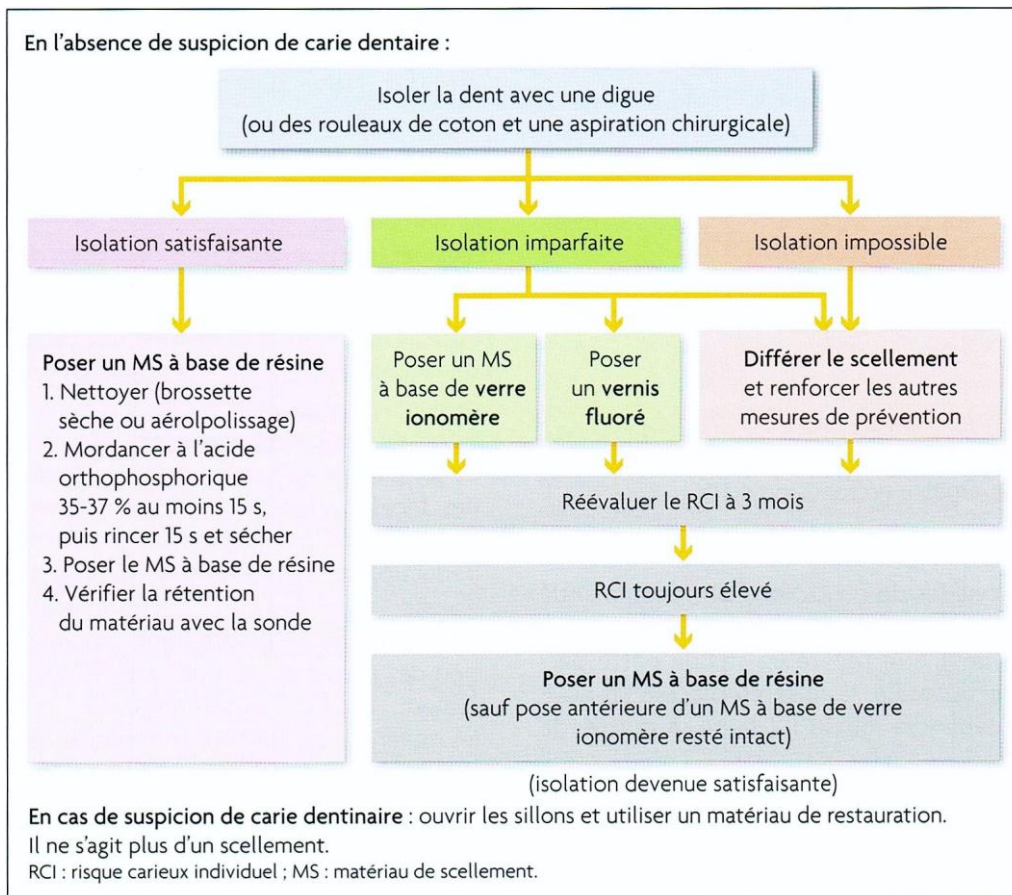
En l'absence de suspicion de carie dentaire :

Isoler la dent avec une digue (ou des rouleaux de coton et une aspiration chirurgicale)

Isolation satisfaisante

Isolation imparfaite

Isolation impossible

Poser un MS à base de résine
1. Nettoyer (brossette sèche ou aérolpolissage)
2. Mordancer à l'acide orthophosphorique 35-37 % au moins 15 s, puis rincer 15 s et sécher
3. Poser le MS à base de résine
4. Vérifier la rétention du matériau avec la sonde

Poser un MS à base de verre ionomère

Poser un vernis fluoré

Différer le scellement et renforcer les autres mesures de prévention

Réévaluer le RCI à 3 mois

RCI toujours élevé

Poser un MS à base de résine (sauf pose antérieure d'un MS à base de verre ionomère resté intact)

(isolation devenue satisfaisante)

En cas de suspicion de carie dentinaire : ouvrir les sillons et utiliser un matériau de restauration. Il ne s'agit plus d'un scellement.
RCI : risque carieux individuel ; MS : matériau de scellement.